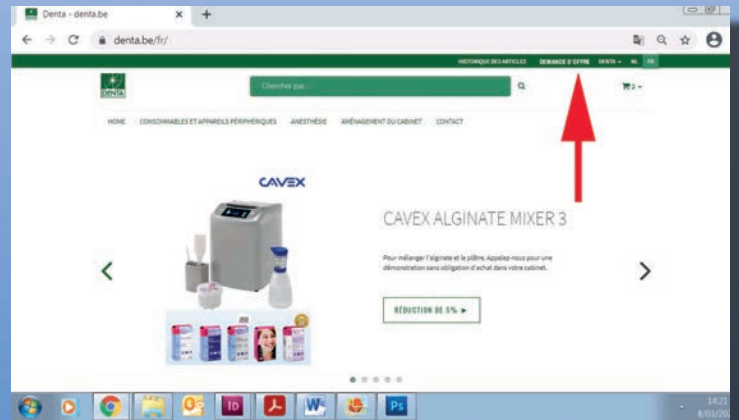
Denta - denta.be
denta.be/fr/

HISTORIQUE DES ARTICLES   DEMANDE D'OFFRE   DENTA   NL   FR

DENTA

Chercher par...

HOME   CONSOMMABLES ET APPAREILS PÉRIPHÉRIQUES   ANESTHÉSIE   AMÉNAGEMENT DU CABINET   CONTACT

CAVEX

CAVEX ALGINATE MIXER 3

Pour mélanger l'alginate et le plâtre. Appelez-nous pour une démonstration sans obligation d'achat dans votre cabinet.

RÉDUCTION DE 5%

14:21
6/03/20